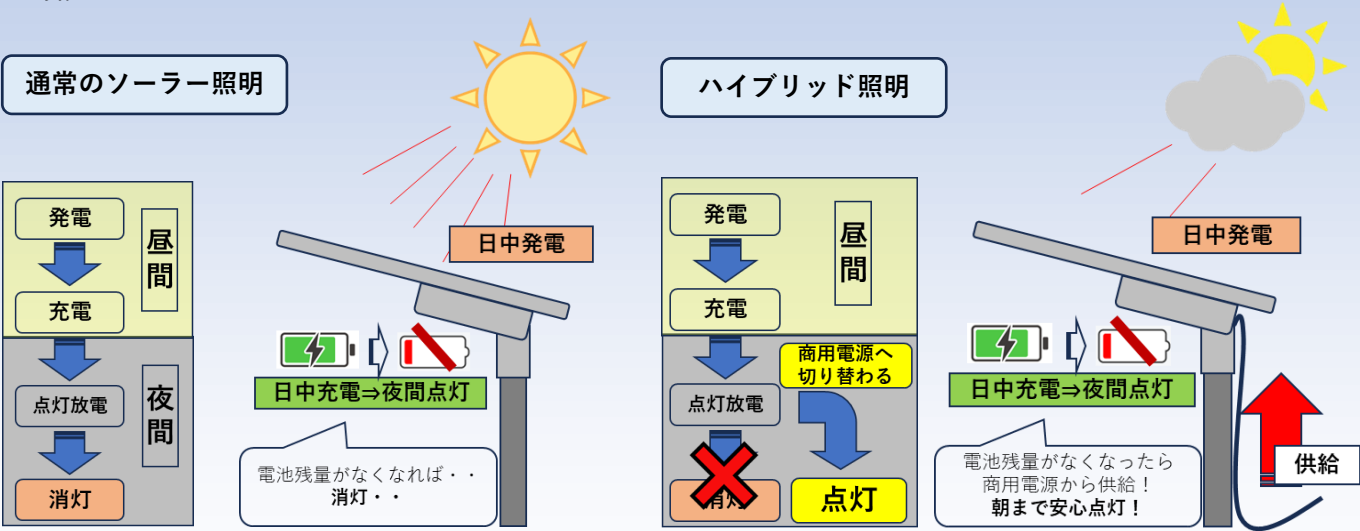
通常のソーラー照明

発電

充電

昼間

点灯放電

消灯

夜間

日中発電

日中充電⇒夜間点灯

電池残量がなくなれば・・
消灯・・

ハイブリッド照明

発電

充電

昼間

点灯放電

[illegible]

商用電源へ
切り替わる

点灯

日中発電

日中充電⇒夜間点灯

電池残量がなくなったら
商用電源から供給！
朝まで安心点灯！

供給